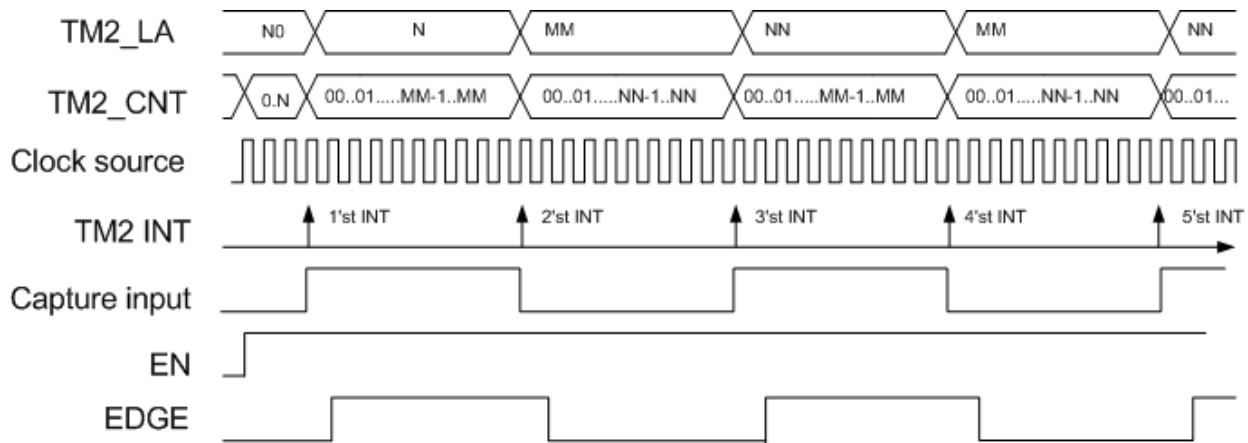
TM2_LA
N0
N
MM
NN
MM
NN

TM2_CNT
0.N
00..01.....MM-1..MM
00..01.....NN-1..NN
00..01.....MM-1..MM
00..01.....NN-1..NN
00..01...

Clock source

TM2 INT
1'st INT
2'st INT
3'st INT
4'st INT
5'st INT

Capture input

EN

EDGE